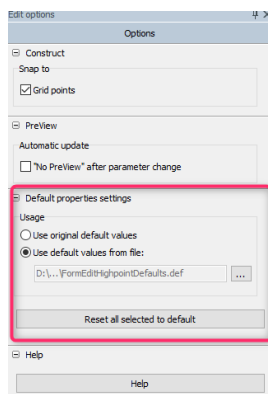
Edit options

Options

Construct

Snap to

Grid points

PreView

Automatic update

"No PreView" after parameter change

Default properties settings

Usage

Use original default values

Use default values from file:

D:\...\FormEditHighpointDefaults.def

...

Reset all selected to default

Help

Help